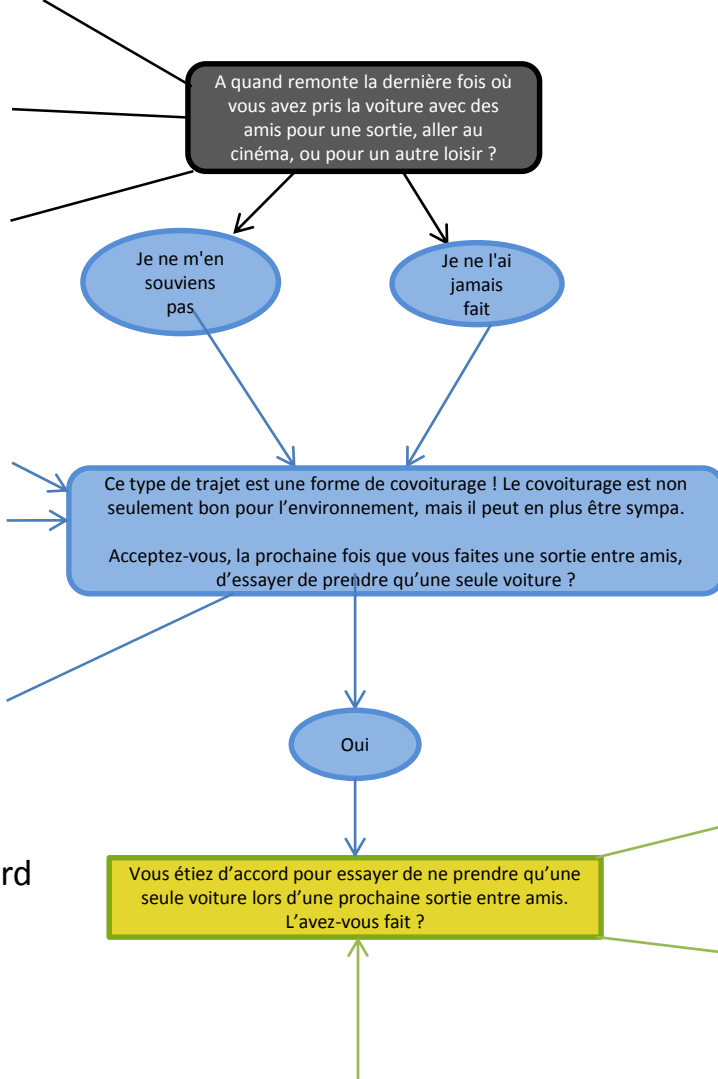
A quand remonte la dernière fois où vous avez pris la voiture avec des amis pour une sortie, aller au cinéma, ou pour un autre loisir ?

Je ne m'en souviens pas

Je ne l'ai jamais fait

Ce type de trajet est une forme de covoiturage ! Le covoiturage est non seulement bon pour l'environnement, mais il peut en plus être sympa.

Acceptez-vous, la prochaine fois que vous faites une sortie entre amis, d'essayer de prendre qu'une seule voiture ?

Oui

rd

Vous étiez d'accord pour essayer de ne prendre qu'une seule voiture lors d'une prochaine sortie entre amis. L'avez-vous fait ?